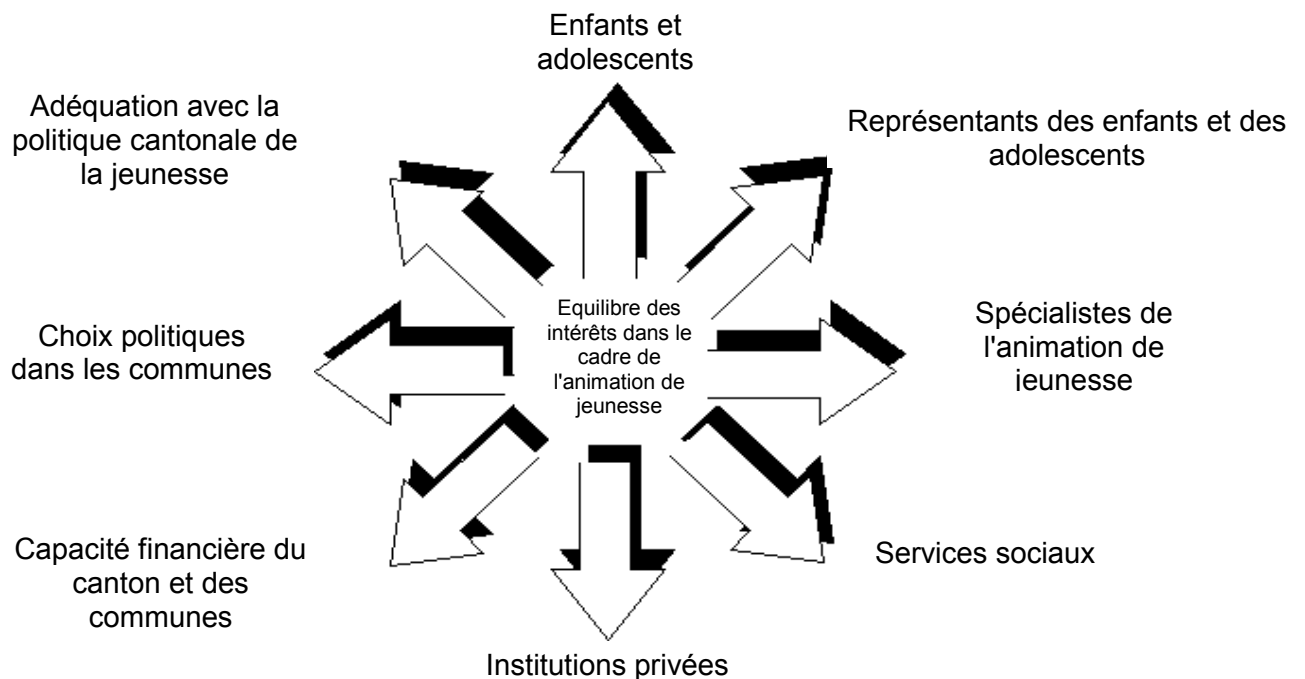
Enfants et adolescents

Adéquation avec la politique cantonale de la jeunesse

Représentants des enfants et des adolescents

Equilibre des intérêts dans le cadre de l'animation de jeunesse

Choix politiques dans les communes

Spécialistes de l'animation de ieunesse

Capacité financière du canton et des communes

Services sociaux

Institutions privées